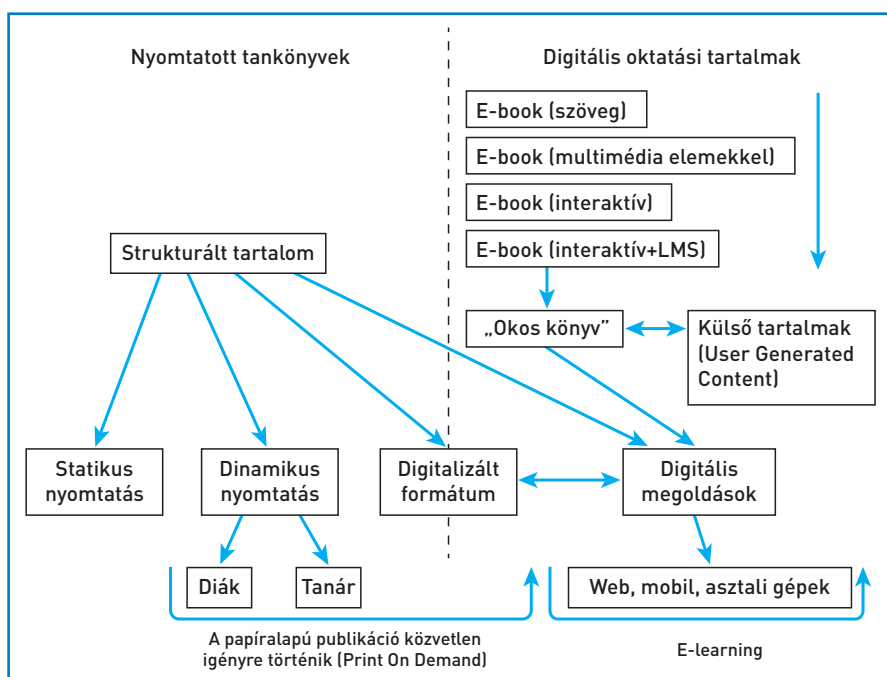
Nyomtatott tankönyvek

Digitális oktatási tartalmak

E-book (szöveg)

E-book (multimédia elemekkel)

E-book (interaktív)

E-book (interaktív+LMS)

Strukturált tartalom

„Okos könyv"

Külső tartalmak (User Generated Content)

Statikus nyomtatás

Dinamikus nyomtatás

Digitalizált formátum

Digitális megoldások

Diák

Tanár

Web, mobil, asztali gépek

A papíralapú publikáció közvetlen igényre történik (Print On Demand)

E-learning